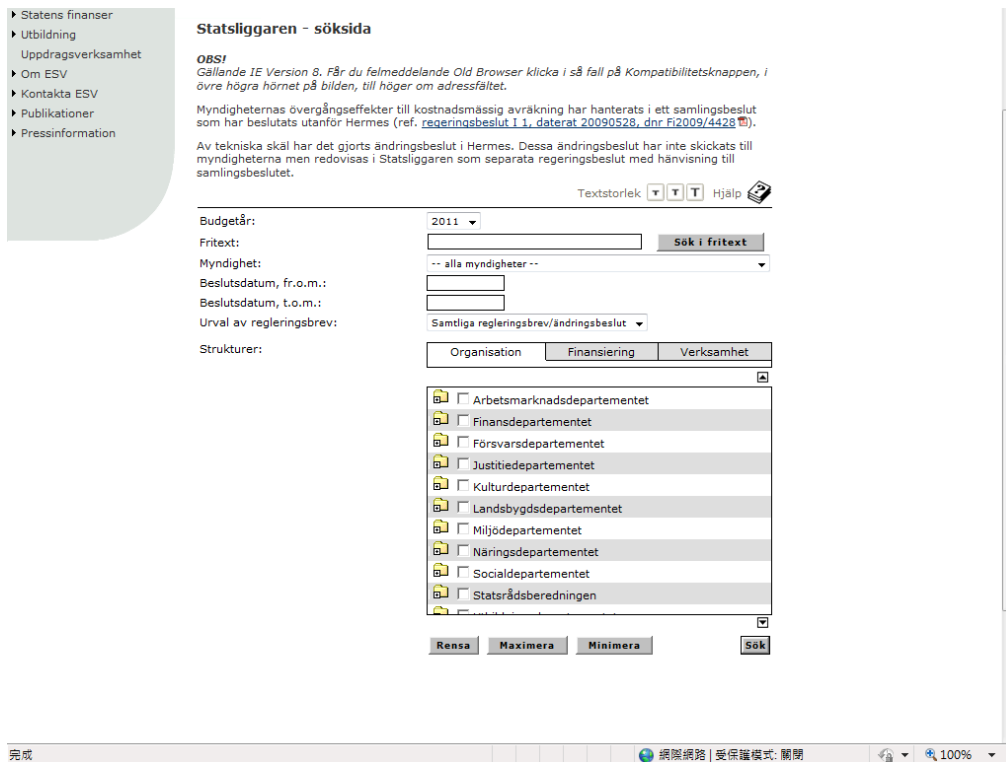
Statens finanser
Utbildning
Uppdragsverksamhet
Om ESV
Kontakta ESV
Publikationer
Pressinformation

Statsliggaren - söksida

OBS!
Gällande IE Version 8. Får du felmeddelande Old Browser klicka i så fall på Kompatibilitetsknappen, i övre högra hörnet på bilden, till höger om adressfältet.

Myndigheternas övergångseffekter till kostnadsmässig avräkning har hanterats i ett samlingsbeslut som har beslutats utanför Hermes (ref. regeringsbeslut I 1, daterat 20090528, dnr Fi2009/4428).

Av tekniska skäl har det gjorts ändringsbeslut i Hermes. Dessa ändringsbeslut har inte skickats till myndigheterna men redovisas i Statsliggaren som separata regeringsbeslut med hänvisning till samlingsbeslutet.

Textstorlek T T T Hjälp

Budgetår: 2011
Fritext: Sök i fritext
Myndighet: -- alla myndigheter --
Beslutsdatum, fr.o.m.:
Beslutsdatum, t.o.m.:
Urval av regleringsbrev: Samtliga regleringsbrev/ändringsbeslut
Strukturer:

Organisation | Finansiering | Verksamhet

Arbetsmarknadsdepartementet
Finansdepartementet
Försvarsdepartementet
Justitiedepartementet
Kulturdepartementet
Landsbygdsdepartementet
Miljödepartementet
Näringsdepartementet
Socialdepartementet
Statsrådsberedningen
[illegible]

Rensa Maximera Minimera Sök

完成
網際網路 | 受保護模式: 關閉
100%